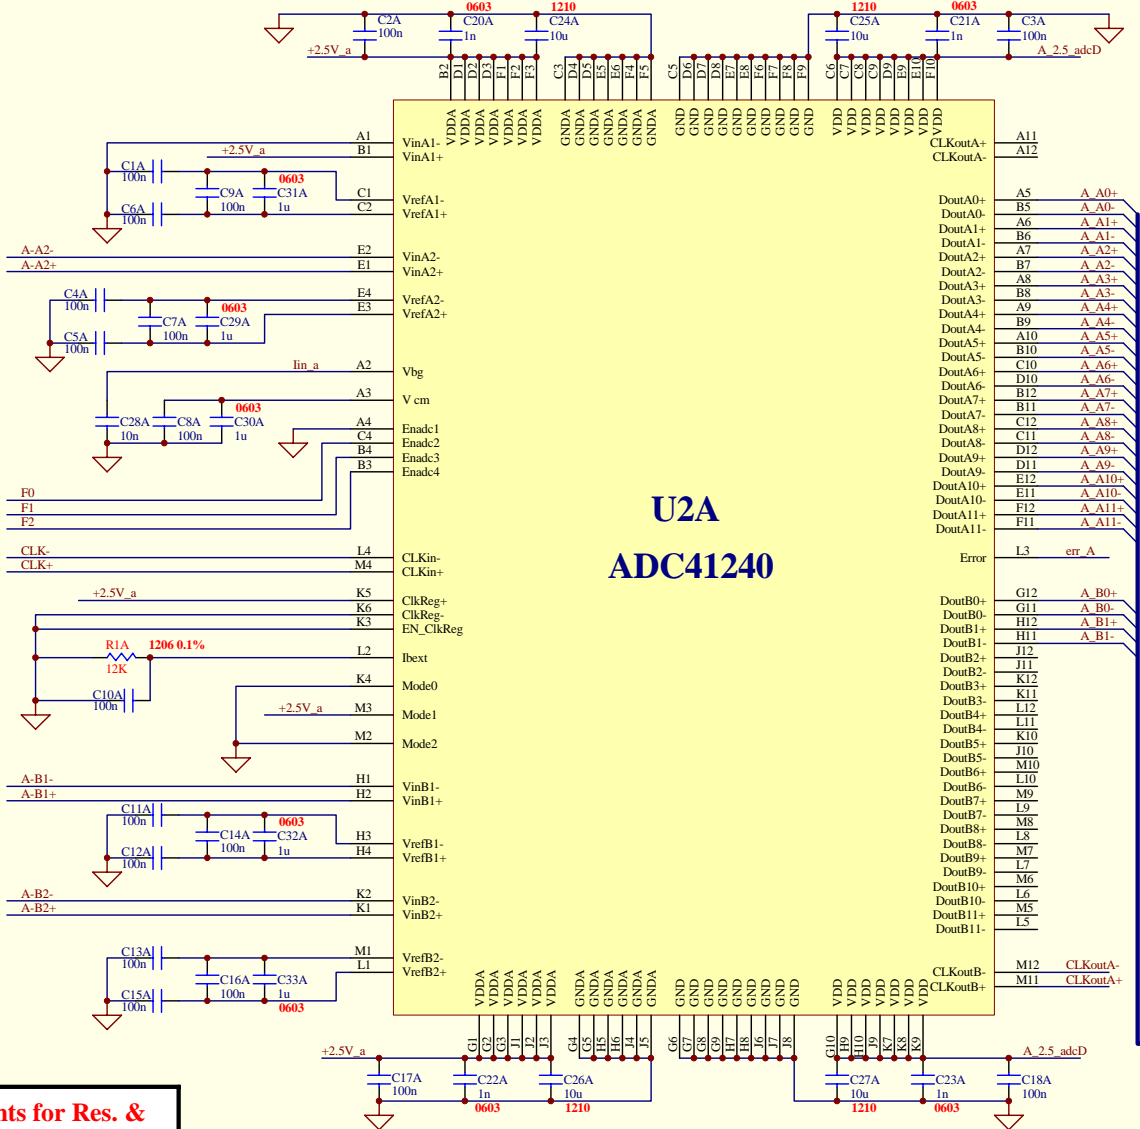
0603 1210 1210 0603
C2A 100n C20A 1n C24A 10u C25A 10u C21A 1n C3A 100n
+2.5V_a A_2.5_adcD
B2 D1 D2 D3 F1 F2 F3 C3 D4 D5 E5 E6 F4 F5 C5 D6 D7 D8 E7 E8 F6 F7 F8 F9 C6 C7 C8 C9 D9 E9 E10 F10
VDDA VDDA VDDA VDDA VDDA VDDA VDDA GNDA GNDA GNDA GNDA GNDA GNDA GNDA GND GND GND GND GND GND GND GND GND GND VDD VDD VDD VDD VDD VDD VDD VDD

A1 VinA1-
+2.5V_a B1 VinA1+
C1A 100n
C9A 100n C31A 1u 0603
C1 VrefA1-
C6A 100n C2 VrefA1+
A-A2- E2 VinA2-
A-A2+ E1 VinA2+
C4A 100n E4 VrefA2-
C7A 100n C29A 1u 0603 E3 VrefA2+
C5A 100n
Iin_a A2 Vbg
A3 V cm
C28A 10n C8A 100n C30A 1u 0603
A4 Enadc1
C4 Enadc2
B4 Enadc3
B3 Enadc4
F0
F1
F2
CLK- L4 CLKin-
CLK+ M4 CLKin+
+2.5V_a K5 ClkReg+
K6 ClkReg-
K3 EN_ClkReg
R1A 12K 1206 0.1% L2 Ibext
C10A 100n
K4 Mode0
+2.5V_a M3 Mode1
M2 Mode2
A-B1- H1 VinB1-
A-B1+ H2 VinB1+
C11A 100n
C14A 100n C32A 1u 0603
H3 VrefB1-
C12A 100n H4 VrefB1+
A-B2- K2 VinB2-
A-B2+ K1 VinB2+
C13A 100n M1 VrefB2-
C16A 100n C33A 1u 0603 L1 VrefB2+
C15A 100n

U2A
ADC41240

CLKoutA+ A11
CLKoutA- A12
DoutA0+ A5 A_A0+
DoutA0- B5 A_A0-
DoutA1+ A6 A_A1+
DoutA1- B6 A_A1-
DoutA2+ A7 A_A2+
DoutA2- B7 A_A2-
DoutA3+ A8 A_A3+
DoutA3- B8 A_A3-
DoutA4+ A9 A_A4+
DoutA4- B9 A_A4-
DoutA5+ A10 A_A5+
DoutA5- B10 A_A5-
DoutA6+ C10 A_A6+
DoutA6- D10 A_A6-
DoutA7+ B12 A_A7+
DoutA7- B11 A_A7-
DoutA8+ C12 A_A8+
DoutA8- C11 A_A8-
DoutA9+ D12 A_A9+
DoutA9- D11 A_A9-
DoutA10+ E12 A_A10+
DoutA10- E11 A_A10-
DoutA11+ F12 A_A11+
DoutA11- F11 A_A11-
Error L3 err_A
DoutB0+ G12 A_B0+
DoutB0- G11 A_B0-
DoutB1+ H12 A_B1+
DoutB1- H11 A_B1-
DoutB2+ J12
DoutB2- J11
DoutB3+ K12
DoutB3- K11
DoutB4+ L12
DoutB4- L11
DoutB5+ K10
DoutB5- J10
DoutB6+ M10
DoutB6- L10
DoutB7+ M9
DoutB7- L9
DoutB8+ M8
DoutB8- L8
DoutB9+ M7
DoutB9- L7
DoutB10+ M6
DoutB10- L6
DoutB11+ M5
DoutB11- L5
CLKoutB- M12 CLKoutA-
CLKoutB+ M11 CLKoutA+

VDDA VDDA VDDA VDDA VDDA VDDA VDDA GNDA GNDA GNDA GNDA GNDA GNDA GNDA GND GND GND GND GND GND GND GND GND VDD VDD VDD VDD VDD VDD VDD
G1 G2 G3 J1 J2 J3 G4 G5 H5 H6 J4 J5 G6 G7 G8 G9 H7 H8 J6 J7 J8 G10 H9 H10 J9 K7 K8 K9
+2.5V_a A_2.5_adcD
C17A 100n C22A 1n 0603 C26A 10u 1210 C27A 10u 1210 C23A 1n 0603 C18A 100n
nts for Res. &